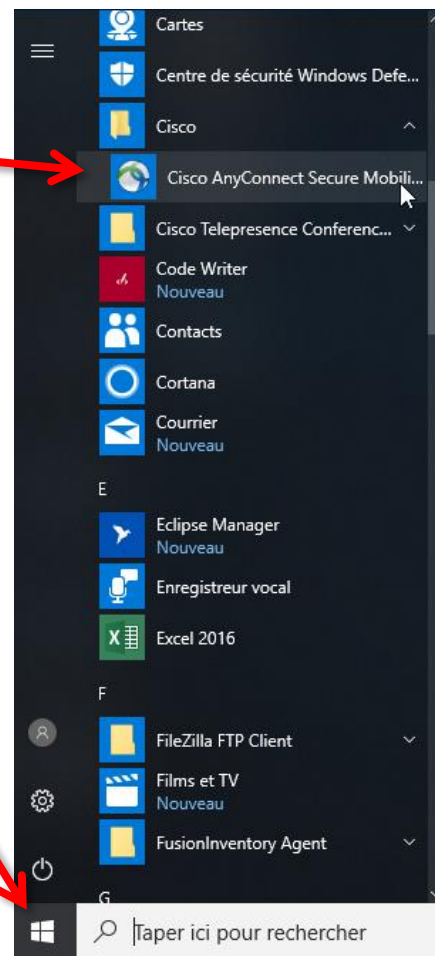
Cartes

Centre de sécurité Windows Defe...

Cisco

Cisco AnyConnect Secure Mobili...

Cisco Telepresence Conferenc...

Code Writer
Nouveau

Contacts

Cortana

Courrier
Nouveau

E

Eclipse Manager
Nouveau

Enregistreur vocal

Excel 2016

F

FileZilla FTP Client

Films et TV
Nouveau

FusionInventory Agent

G

Taper ici pour rechercher